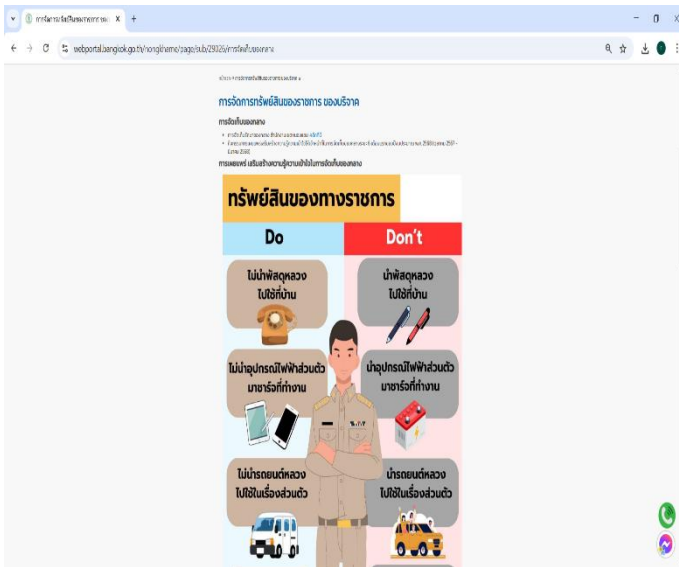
การจัดการทรัพย์สินของราชการ ของ X +

webportal.bangkok.go.th/nongkhaem/page/sub/29025/การจัดเก็บของกลาง

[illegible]

การจัดการทรัพย์สินของราชการ ของบริจาค

การจัดเก็บของกลาง

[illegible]

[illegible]

การเผยแพร่ เสริมสร้างความรู้ความเข้าใจในการจัดเก็บของกลาง

ทรัพย์สินของทางราชการ

Do

Don't

ไม่นำพัสดุหลวง ไปใช้ที่บ้าน

นำพัสดุหลวง ไปใช้ที่บ้าน

ไม่นำอุปกรณ์ไฟฟ้าส่วนตัว มาชาร์จที่ทำงาน

นำอุปกรณ์ไฟฟ้าส่วนตัว มาชาร์จที่ทำงาน

ไม่นำรถยนต์หลวง ไปใช้ในเรื่องส่วนตัว

นำรถยนต์หลวง ไปใช้ในเรื่องส่วนตัว